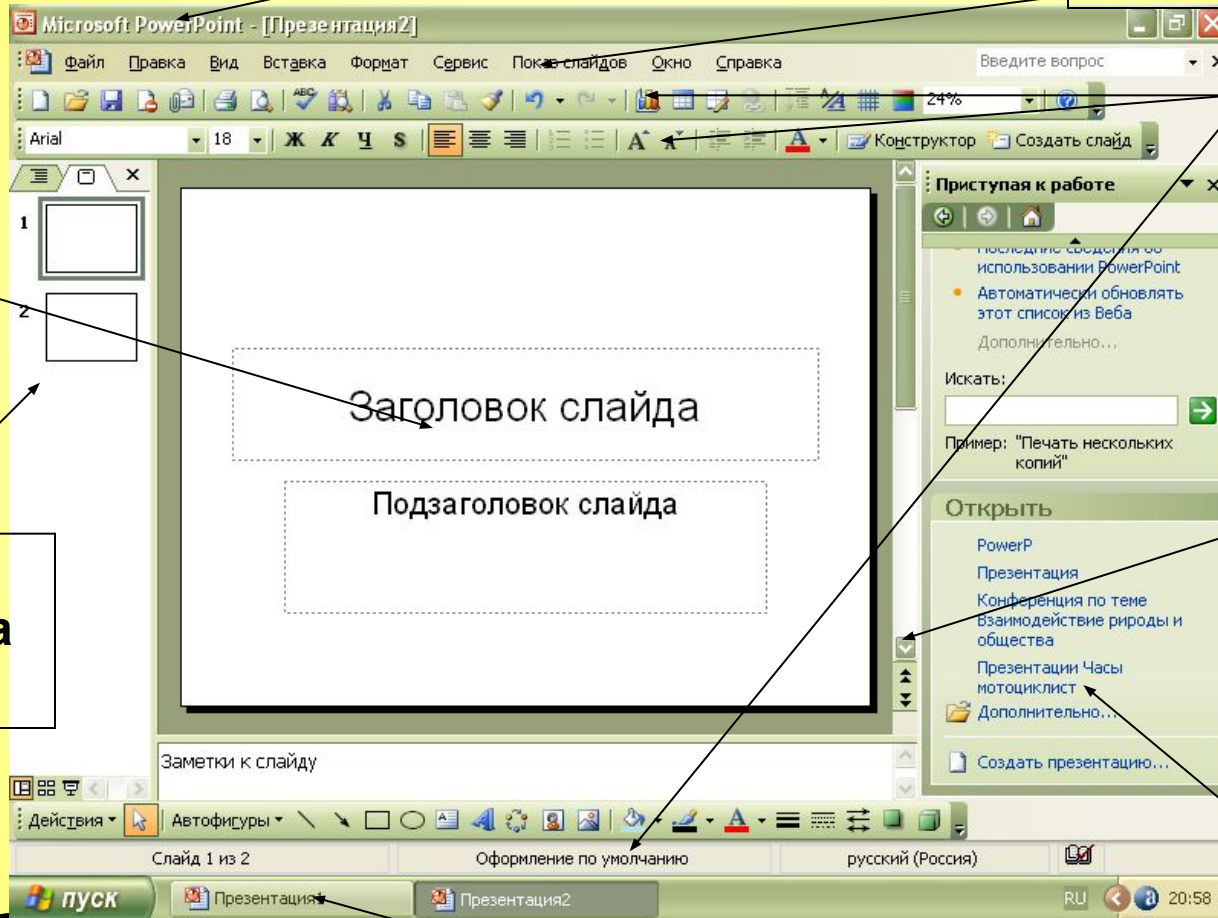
Microsoft PowerPoint - [Презентация2]

Файл Правка Вид Вставка Формат Сервис Показ слайдов Окно Справка

Введите вопрос

24%

Arial 18 Ж К Ч S Конструктор Создать слайд

1

2

Заголовок слайда

Подзаголовок слайда

Приступая к работе

Последние сведения об использовании PowerPoint

Автоматически обновлять этот список из Веба

Дополнительно...

Искать:

Пример: "Печать нескольких копий"

Открыть

PowerP

Презентация

Конференция по теме Взаимодействие рироды и общества

Презентации Часы мотоциклист

Дополнительно...

Создать презентацию...

а

Заметки к слайду

Действия Автофигуры

Слайд 1 из 2 Оформление по умолчанию русский (Россия)

пуск Презентация1 Презентация2 RU 20:58